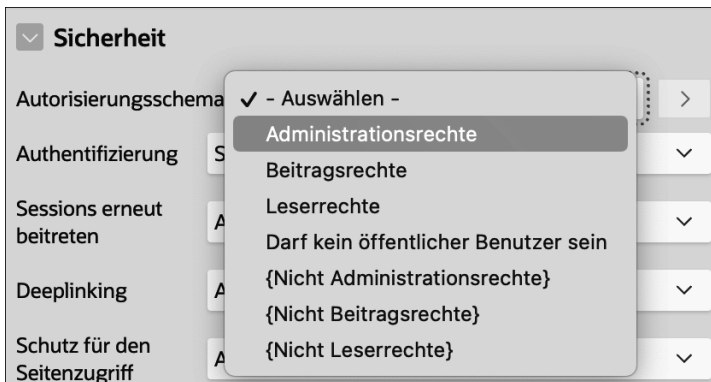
Sicherheit

Autorisierungsschema

✓ - Auswählen -
Administrationsrechte
Beitragsrechte
Leserrechte
Darf kein öffentlicher Benutzer sein
{Nicht Administrationsrechte}
{Nicht Beitragsrechte}
{Nicht Leserrechte}

Authentifizierung S

Sessions erneut beitreten A

Deeplinking A

Schutz für den Seitenzugriff A